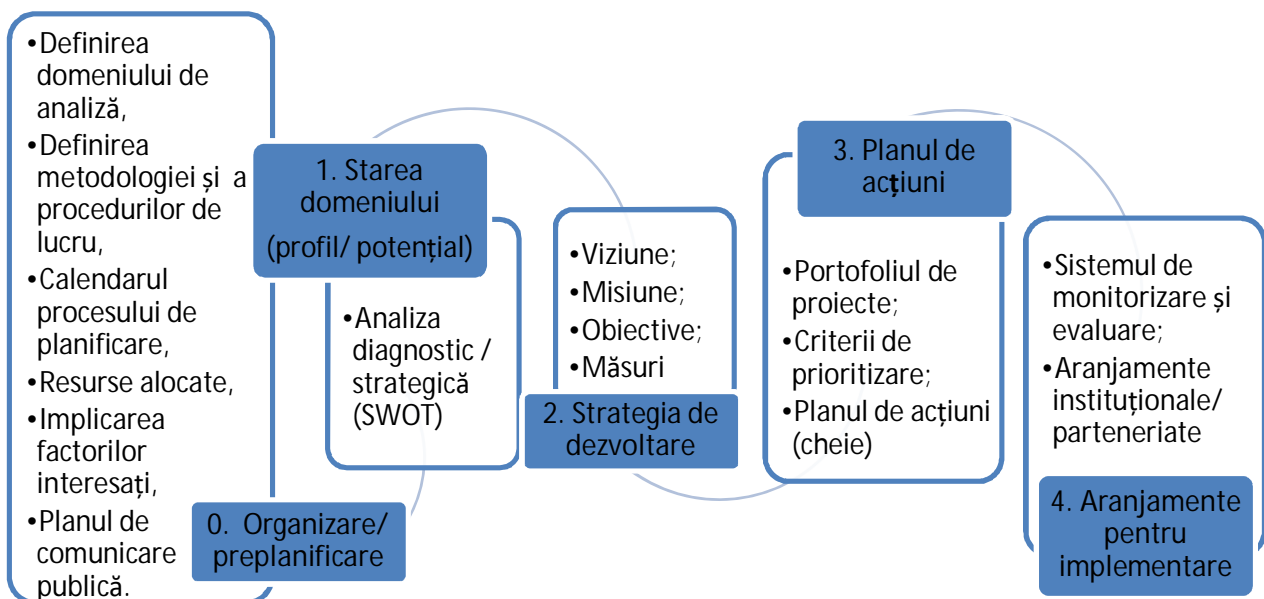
•Definirea domeniului de analiză,
•Definirea metodologiei și a procedurilor de lucru,
•Calendarul procesului de planificare,
•Resurse alocate,
•Implicarea factorilor interesați,
•Planul de comunicare publică.

0. Organizare/ preplanificare

1. Starea domeniului (profil/ potențial)

•Analiza diagnostic / strategică (SWOT)

•Viziune;
•Misiune;
•Obiective;
•Măsuri

2. Strategia de dezvoltare

3. Planul de acțiuni

•Portofoliul de proiecte;
•Criterii de prioritizare;
•Planul de acțiuni (cheie)

•Sistemul de monitorizare și evaluare;
•Aranjamente instituționale/ parteneriate

4. Aranjamente pentru implementare